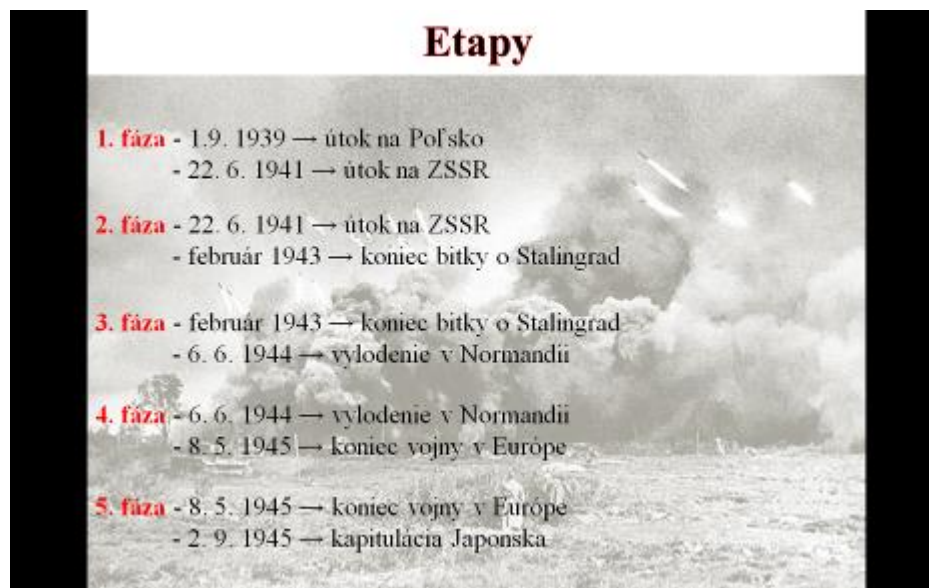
Etapy

1. fáza - 1.9. 1939 → útok na Poľsko
- 22. 6. 1941 → útok na ZSSR

2. fáza - 22. 6. 1941 → útok na ZSSR
- február 1943 → koniec bitky o Stalingrad

3. fáza - február 1943 → koniec bitky o Stalingrad
- 6. 6. 1944 → vylodenie v Normandii

4. fáza - 6. 6. 1944 → vylodenie v Normandii
- 8. 5. 1945 → koniec vojny v Európe

5. fáza - 8. 5. 1945 → koniec vojny v Európe
- 2. 9. 1945 → kapitulácia Japonska